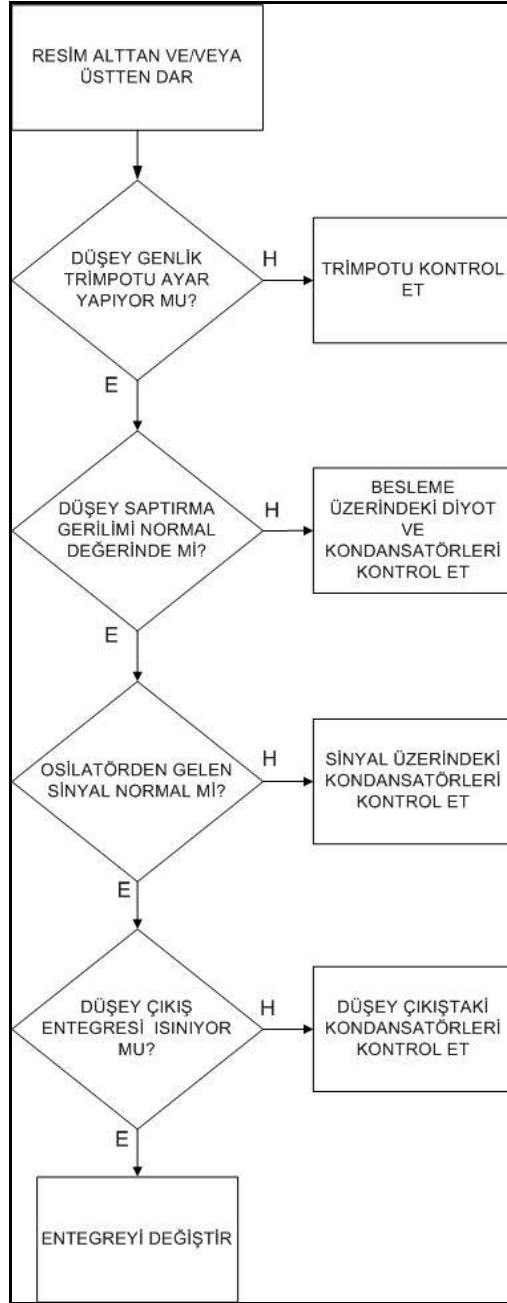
RESİM ALTTAN VE/VEYA ÜSTTEN DAR

DÜŞEY GENLİK TRİMPOTU AYAR YAPIYOR MU?

H

TRİMPOTU KONTROL ET

E

DÜŞEY SAPTIRMA GERİLİMİ NORMAL DEĞERİNDE Mİ?

H

BESLEME ÜZERİNDEKİ DİYOT VE KONDANSATÖRLERİ KONTROL ET

E

OSİLATÖRDEN GELEN SİNYAL NORMAL Mİ?

H

SİNYAL ÜZERİNDEKİ KONDANSATÖRLERİ KONTROL ET

E

DÜŞEY ÇIKIŞ ENTEGRESİ ISINIYOR MU?

H

DÜŞEY ÇIKIŞTAKİ KONDANSATÖRLERİ KONTROL ET

E

ENTEGREYİ DEĞİŞTİR